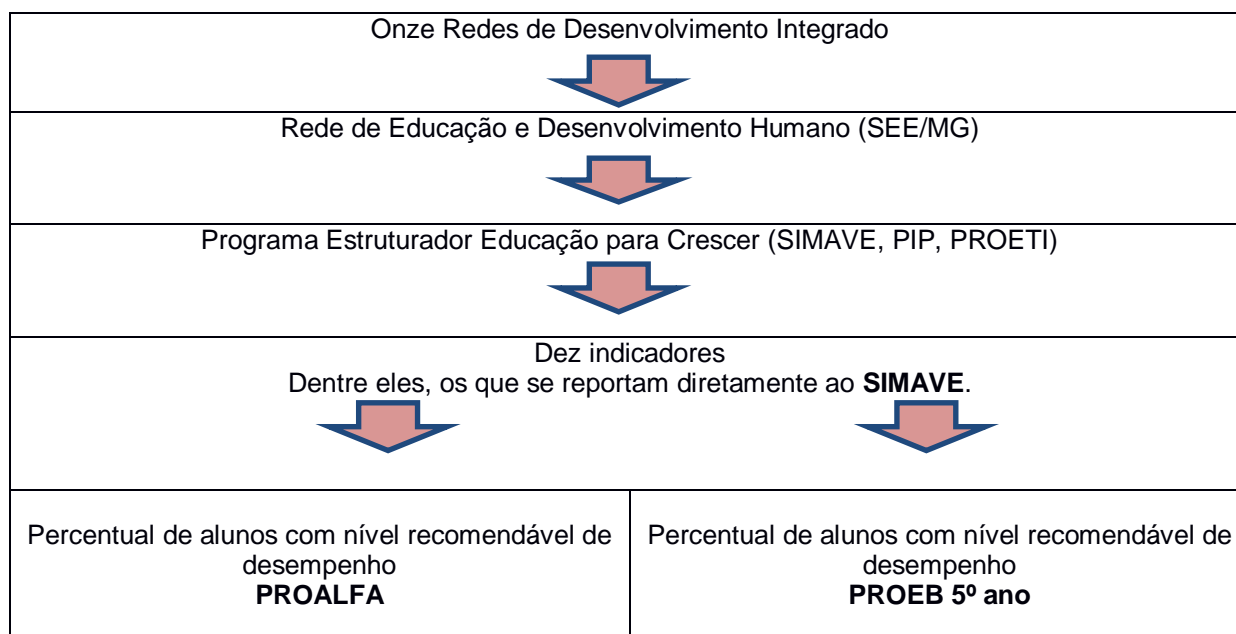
Onze Redes de Desenvolvimento Integrado

Rede de Educação e Desenvolvimento Humano (SEE/MG)

Programa Estruturador Educação para Crescer (SIMAVE, PIP, PROETI)

Dez indicadores
Dentre eles, os que se reportam diretamente ao **SIMAVE**.

| Percentual de alunos com nível recomendável de desempenho **PROALFA** | Percentual de alunos com nível recomendável de desempenho **PROEB 5º ano** |
|---|---|